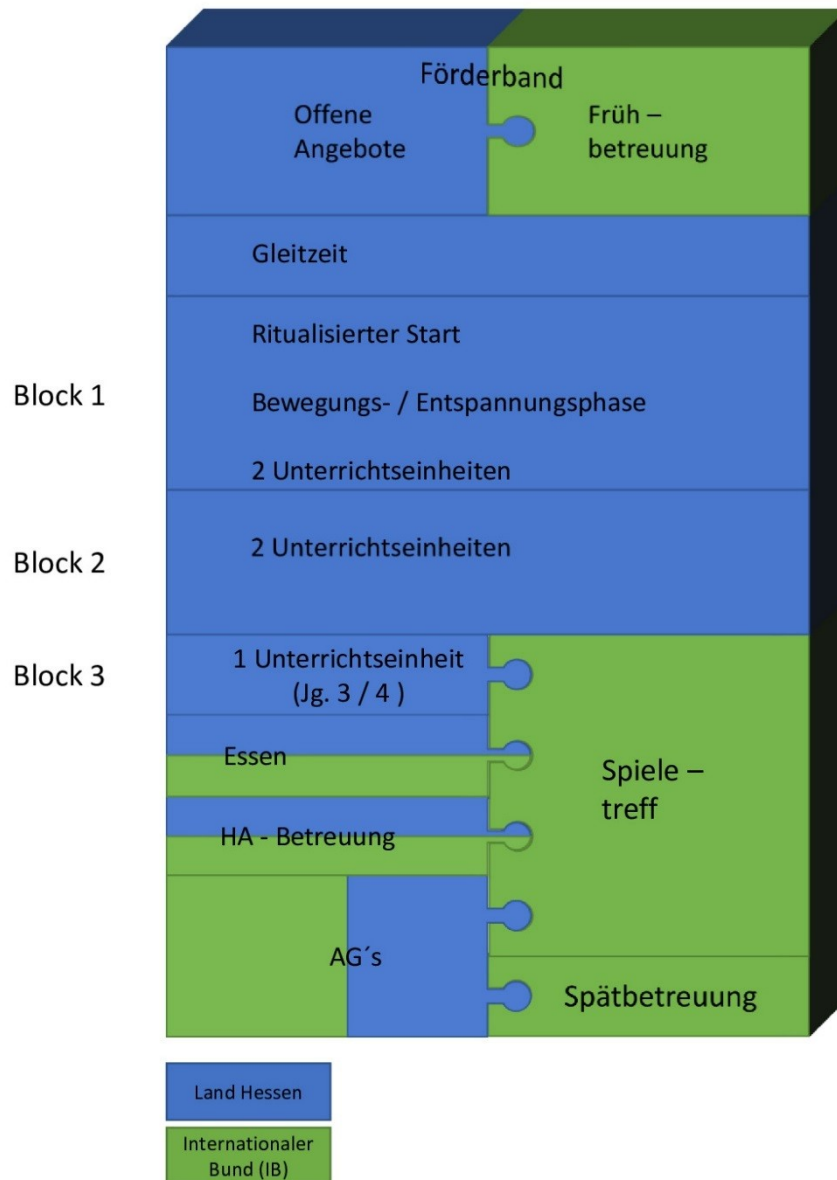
Förderband

Offene Angebote

Früh – betreuung

Gleitzeit

Block 1

Ritualisierter Start

Bewegungs- / Entspannungsphase

2 Unterrichtseinheiten

Block 2

2 Unterrichtseinheiten

Block 3

1 Unterrichtseinheit (Jg. 3 / 4 )

Essen

Spiele – treff

HA - Betreuung

AG´s

Spätbetreuung

Land Hessen

Internationaler Bund (IB)